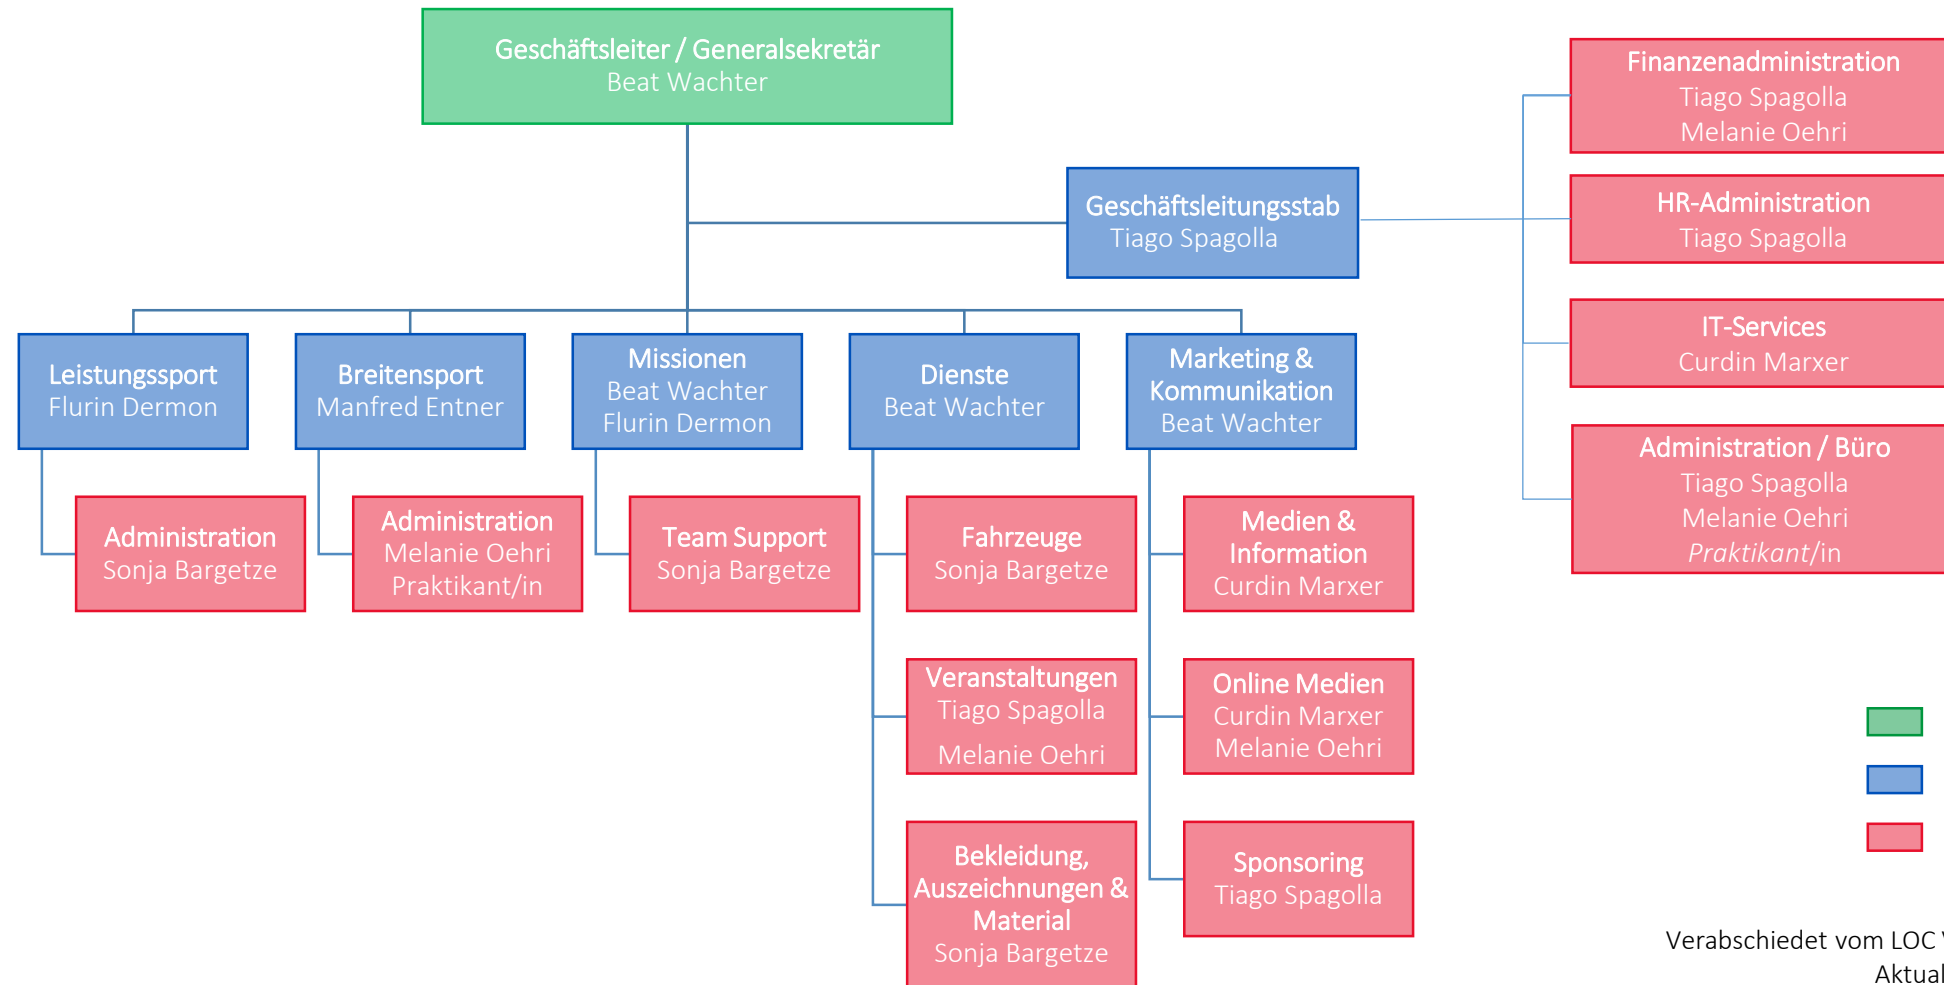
Geschäftsleiter / Generalsekretär
Beat Wachter

Geschäftsleitungsstab
Tiago Spagolla

Finanzenadministration
Tiago Spagolla
Melanie Oehri

HR-Administration
Tiago Spagolla

IT-Services
Curdin Marxer

Administration / Büro
Tiago Spagolla
Melanie Oehri
Praktikant/in

Leistungssport
Flurin Dermon

Breitensport
Manfred Entner

Missionen
Beat Wachter
Flurin Dermon

Dienste
Beat Wachter

Marketing & Kommunikation
Beat Wachter

Administration
Sonja Bargetze

Administration
Melanie Oehri
Praktikant/in

Team Support
Sonja Bargetze

Fahrzeuge
Sonja Bargetze

Medien & Information
Curdin Marxer

Veranstaltungen
Tiago Spagolla
Melanie Oehri

Online Medien
Curdin Marxer
Melanie Oehri

Bekleidung, Auszeichnungen & Material
Sonja Bargetze

Sponsoring
Tiago Spagolla

Verabschiedet vom LOC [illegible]
Aktual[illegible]